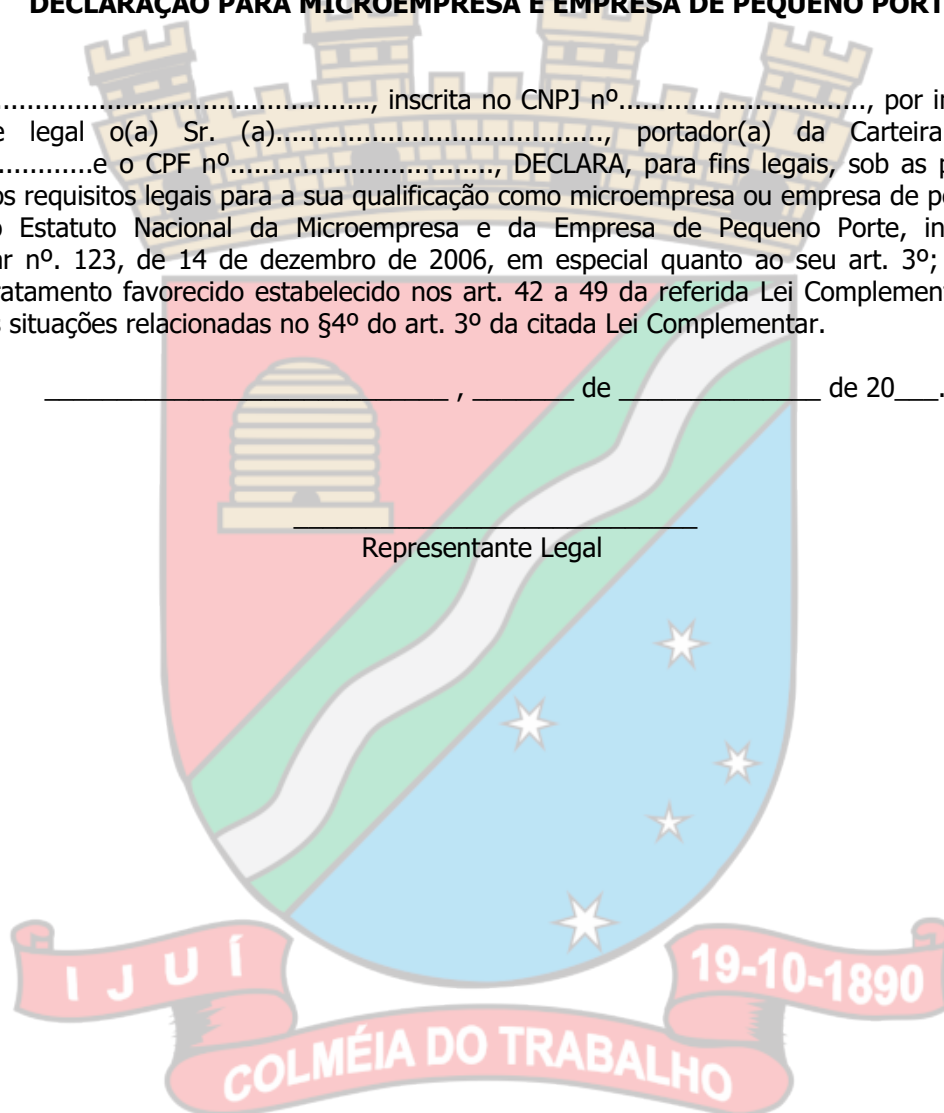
DECLARAÇÃO PARA MICROEMPRESA E EMPRESA DE PEQUENO PORT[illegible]

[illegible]..........................................., inscrita no CNPJ nº.............................., por in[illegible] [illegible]e legal o(a) Sr. (a)......................................, portador(a) da Carteira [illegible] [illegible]...........e o CPF nº................................, DECLARA, para fins legais, sob as p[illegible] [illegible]os requisitos legais para a sua qualificação como microempresa ou empresa de pe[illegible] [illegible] Estatuto Nacional da Microempresa e da Empresa de Pequeno Porte, in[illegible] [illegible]r nº. 123, de 14 de dezembro de 2006, em especial quanto ao seu art. 3º; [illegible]ratamento favorecido estabelecido nos art. 42 a 49 da referida Lei Complemen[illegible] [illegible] situações relacionadas no §4º do art. 3º da citada Lei Complementar.

_____________________________ , _______ de ______________ de 20___.

_____________________________
Representante Legal

I J U Í

19-10-1890

COLMÉIA DO TRABALHO